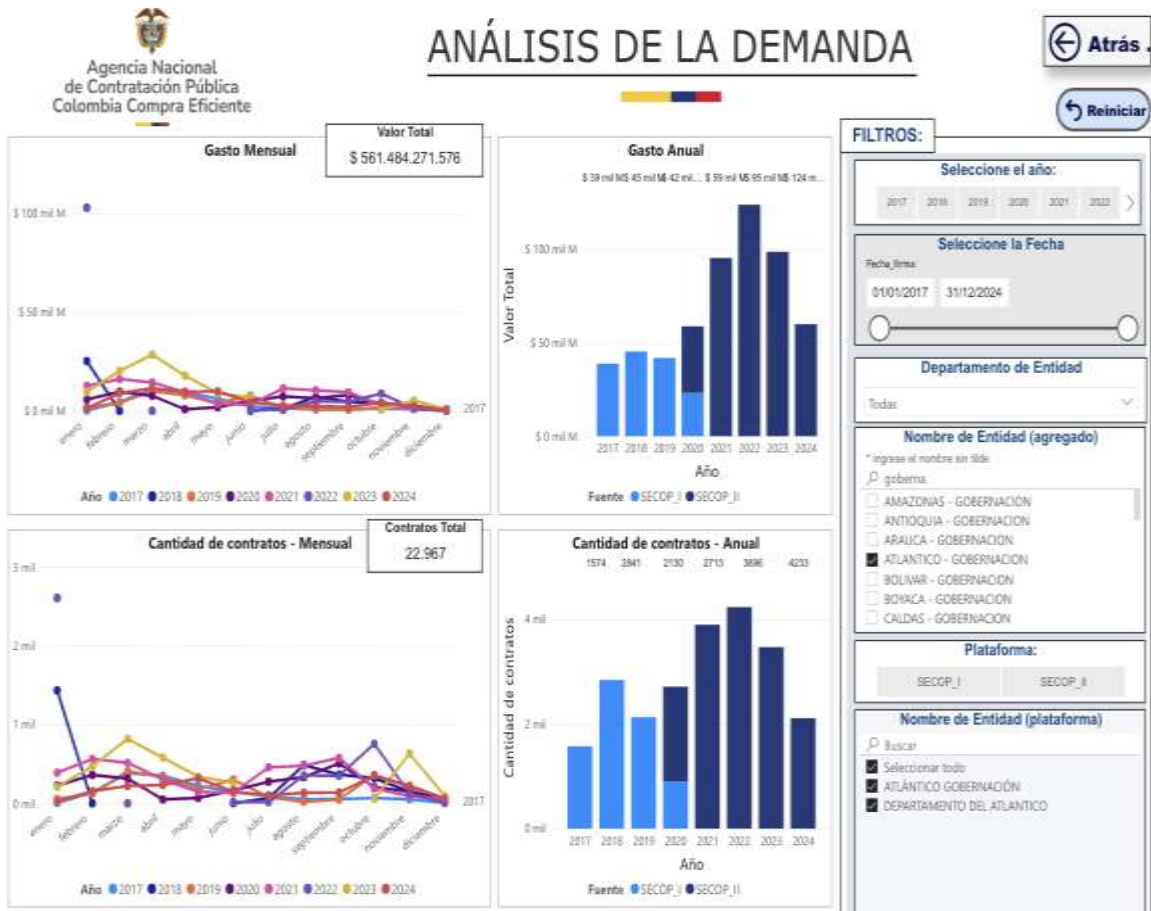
Agencia Nacional de Contratación Pública Colombia Compra Eficiente

ANÁLISIS DE LA DEMANDA

Atrás

Reiniciar

Gasto Mensual

Valor Total
$ 561.484.271.576

$ 100 mil M
$ 50 mil M
$ 0 mil M

enero febrero marzo abril mayo junio julio agosto septiembre octubre noviembre diciembre

2017

Año 2017 2018 2019 2020 2021 2022 2023 2024

Gasto Anual

$ 39 mil M $ 45 mil M $ 42 mil... $ 59 mil M $ 95 mil M $ 124 m...

Valor Total

$ 100 mil M
$ 50 mil M
$ 0 mil M

2017 2018 2019 2020 2021 2022 2023 2024
Año

Fuente SECOP_I SECOP_II

FILTROS:

Seleccione el año:
2017 2018 2019 2020 2021 2022

Seleccione la Fecha
Fecha_firma
01/01/2017 31/12/2024

Departamento de Entidad
Todas

Nombre de Entidad (agregado)
* ingrese el nombre sin tilde
gobierna
AMAZONAS - GOBERNACION
ANTIOQUIA - GOBERNACION
ARAUCA - GOBERNACION
ATLANTICO - GOBERNACION
BOLIVAR - GOBERNACION
BOYACA - GOBERNACION
CALDAS - GOBERNACION

Plataforma:
SECOP_I SECOP_II

Nombre de Entidad (plataforma)
Buscar
Seleccionar todo
ATLÁNTICO GOBERNACIÓN
DEPARTAMENTO DEL ATLANTICO

Cantidad de contratos - Mensual

Contratos Total
22.967

3 mil
2 mil
1 mil
0 mil

enero febrero marzo abril mayo junio julio agosto septiembre octubre noviembre diciembre

2017

Año 2017 2018 2019 2020 2021 2022 2023 2024

Cantidad de contratos - Anual

1574 2841 2130 2713 3896 4233

Cantidad de contratos

4 mil
2 mil
0 mil

2017 2018 2019 2020 2021 2022 2023 2024
Año

Fuente SECOP_I SECOP_II